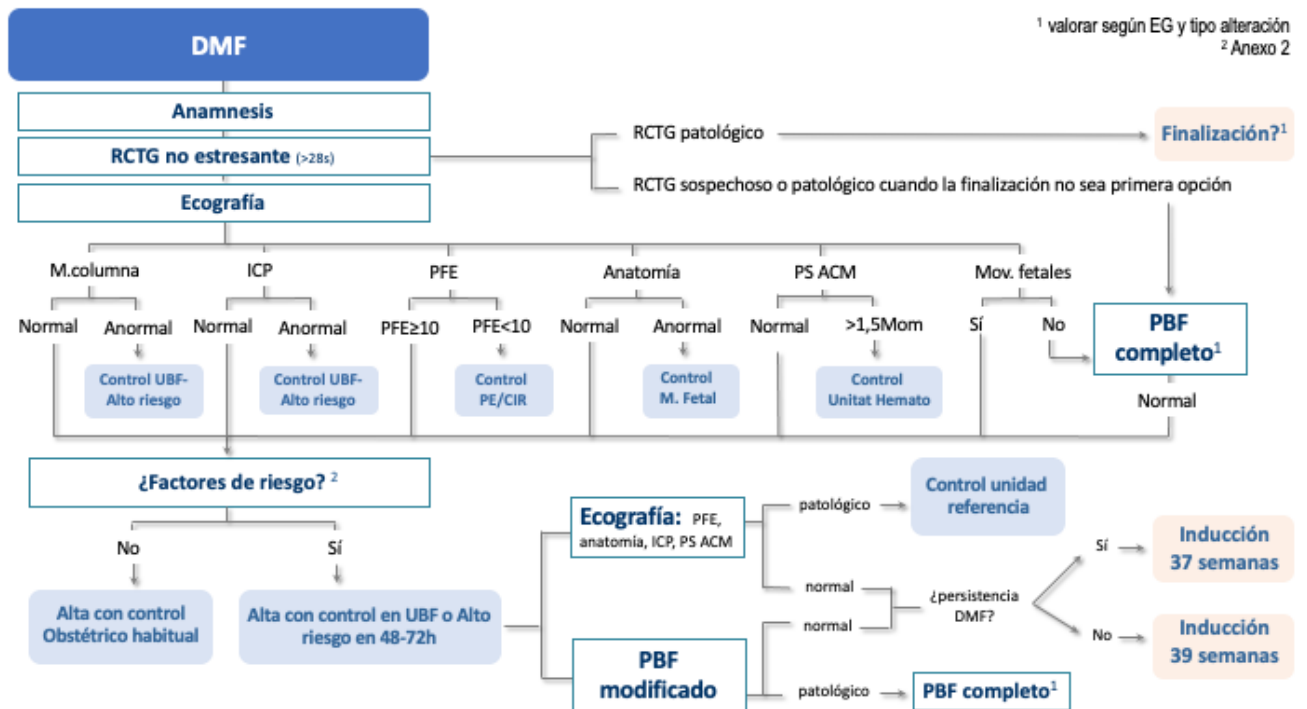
$^1$ valorar según EG y tipo alteración
$^2$ Anexo 2

DMF

Anamnesis

RCTG no estresante (>28s)

Ecografía

RCTG patológico

Finalización?$^1$

RCTG sospechoso o patológico cuando la finalización no sea primera opción

M.columna

Normal

Anormal

Control UBF-Alto riesgo

ICP

Normal

Anormal

Control UBF-Alto riesgo

PFE

PFE≥10

PFE<10

Control PE/CIR

Anatomía

Normal

Anormal

Control M. Fetal

PS ACM

Normal

>1,5Mom

Control Unitat Hemato

Mov. fetales

Sí

No

PBF completo$^1$

Normal

¿Factores de riesgo? $^2$

No

Alta con control Obstétrico habitual

Sí

Alta con control en UBF o Alto riesgo en 48-72h

Ecografía: PFE, anatomía, ICP, PS ACM

patológico

Control unidad referencia

normal

¿persistencia DMF?

Sí

Inducción 37 semanas

No

Inducción 39 semanas

PBF modificado

normal

patológico

PBF completo$^1$